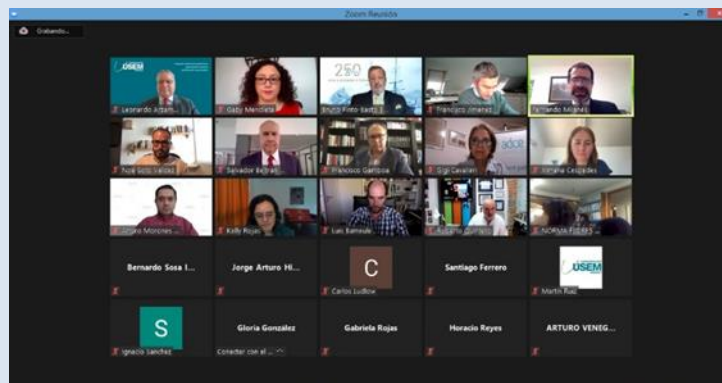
Zoom Reunión

Grabando...

USEM

Leonardo Arturo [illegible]

Gaby Mendieta

250

Bruno Pinto Saez

Francisco Jimenez

Fernando Migues

Ana Lucia Varelas

Salvador Beltrán

Francisco Gamboa

Olga Cavallari

Ximena Céspedes

Arturo Moncines

Kelly Rojas

Luis Barraute

Rodolfo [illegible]

NORMA FLORES

Bernardo Sosa I...

Jorge Arturo Hi...

C

Carlos Ludlow

Santiago Ferrero

USEM

Martin Ruiz

S

Ignacio Sanchez

Gloria González

Conectar con el ...

Gabriela Rojas

Horacio Reyes

ARTURO VENEG...